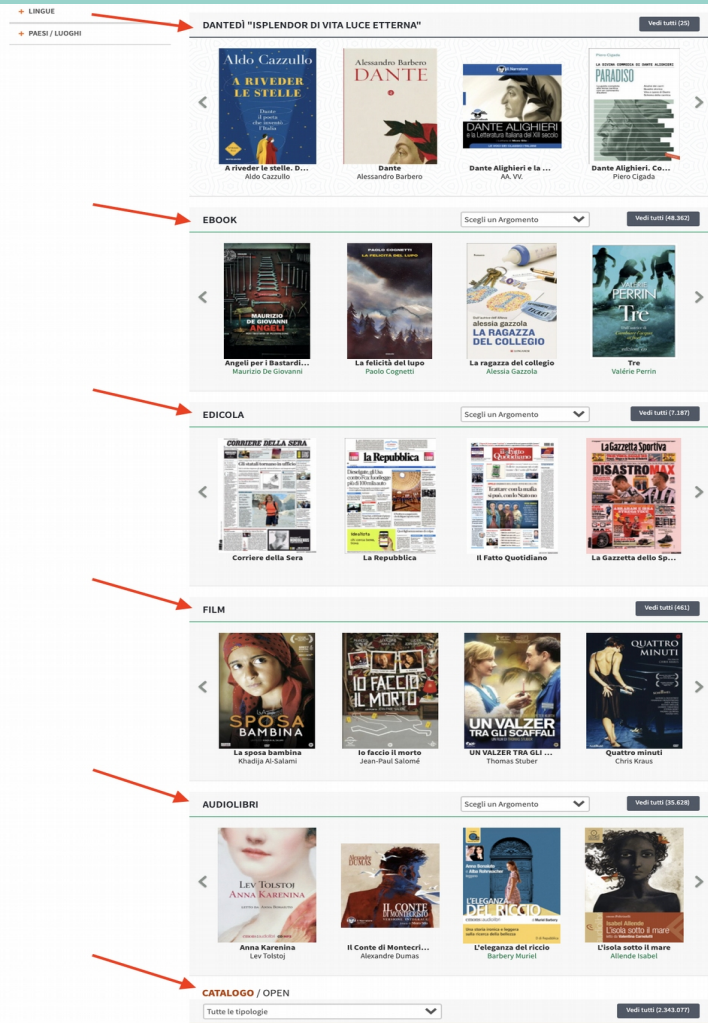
+ LINGUE
+ PAESI / LUOGHI

DANTEDÌ "ISPLENDOR DI VITA LUCE ETTERNA"
Vedi tutti (25)

Aldo Cazzullo
A RIVEDER LE STELLE
Dante il poeta che inventò l'Italia
A riveder le stelle. D...
Aldo Cazzullo

Alessandro Barbero
DANTE
Dante
Alessandro Barbero

DANTE ALIGHIERI e la Letteratura italiana del XIII secolo
Dante Alighieri e la ...
AA. VV.

Piero Cigada
LA DIVINA COMMEDIA DI DANTE ALIGHIERI
PARADISO
Dante Alighieri. Co...
Piero Cigada

EBOOK
Scegli un Argomento
Vedi tutti (48.362)

MAURIZIO DE GIOVANNI
ANGELI
Angeli per i Bastardi...
Maurizio De Giovanni

PAOLO COGNETTI
LA FELICITÀ DEL LUPO
La felicità del lupo
Paolo Cognetti

alessia gazzola
LA RAGAZZA DEL COLLEGIO
La ragazza del collegio
Alessia Gazzola

Valérie PERRIN
Tre
Tre
Valérie Perrin

EDICOLA
Scegli un Argomento
Vedi tutti (7.187)

CORRIERE DELLA SERA
Corriere della Sera

la Repubblica
La Repubblica

il Fatto Quotidiano
Il Fatto Quotidiano

La Gazzetta dello Sport
DISASTROMAX
La Gazzetta dello Sp...

FILM
Vedi tutti (461)

SPOSA BAMBINA
La sposa bambina
Khadija Al-Salami

IO FACCIO IL MORTO
Io faccio il morto
Jean-Paul Salomé

UN VALZER TRA GLI SCAFFALI
UN VALZER TRA GLI ...
Thomas Stuber

QUATTRO MINUTI
Quattro minuti
Chris Kraus

AUDIOLIBRI
Scegli un Argomento
Vedi tutti (35.628)

LEV TOLSTOJ
ANNA KARENINA
Anna Karenina
Lev Tolstoj

ALEXANDRE DUMAS
IL CONTE DI MONTECRISTO
Il Conte di Montecri...
Alexandre Dumas

L'ELEGANZA DEL RICCIO
L'eleganza del riccio
Barbery Muriel

Isabel Allende
L'isola sotto il mare
L'isola sotto il mare
Allende Isabel

CATALOGO / OPEN
Tutte le tipologie
Vedi tutti (2.343.077)